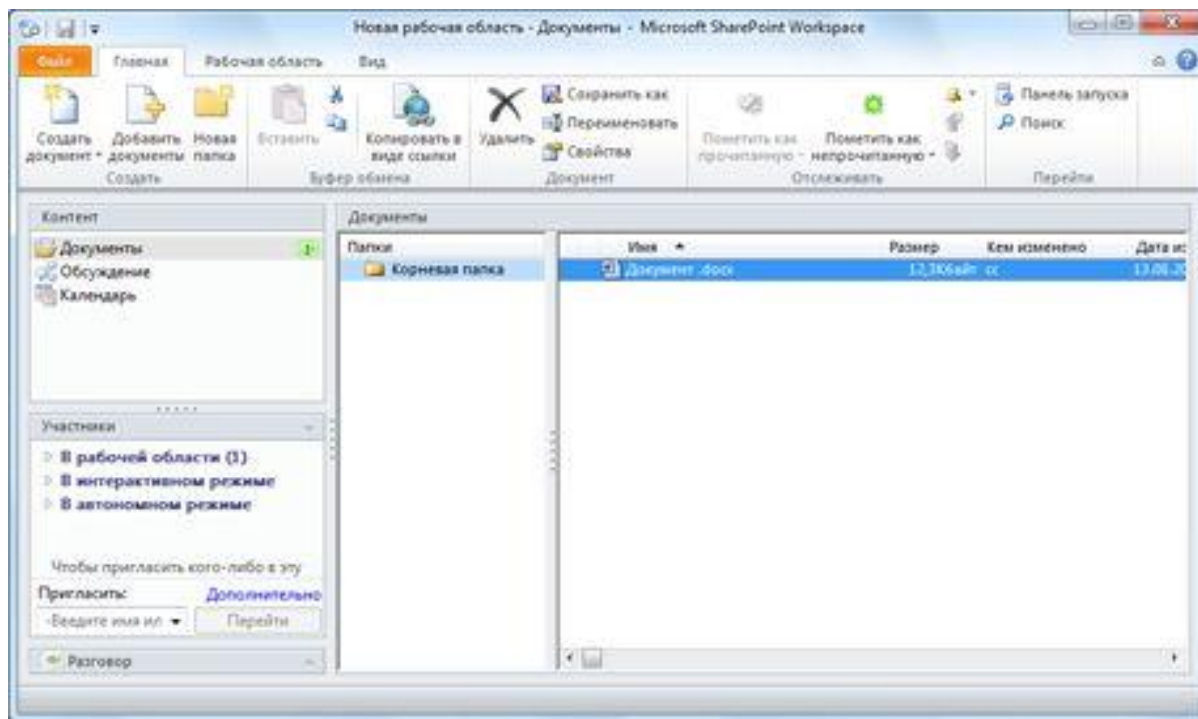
Новая рабочая область - Документы - Microsoft SharePoint Workspace

Файл Главная Рабочая область Вид

Создать документ Добавить документы Новая папка
Создать

Вставить Копировать в виде ссылки
Буфер обмена

Удалить Сохранить как Переименовать Свойства
Документ

Пометить как прочитанную Пометить как непрочитанную
Отслеживать

Панель запуска Поиск
Перейти

Контент
Документы 1
Обсуждение
Календарь

Участники
В рабочей области (1)
В интерактивном режиме
В автономном режиме

Чтобы пригласить кого-либо в эту
Пригласить: Дополнительно
-Введите имя ил Перейти

Разговор

Документы
Папки
Корневая папка

| Имя | Размер | Кем изменено | Дата из |
|---|---|---|---|
| Документ .docx | 12,36Кбайт | cc | 13.06.20 |